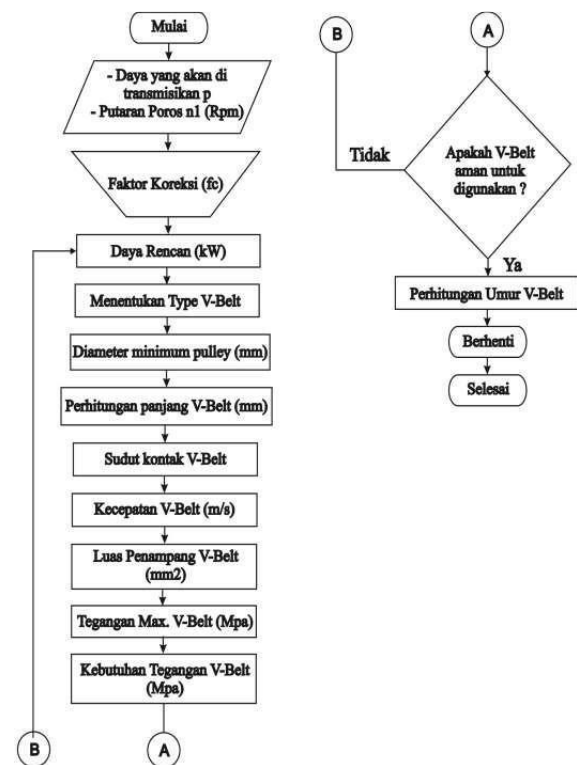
Mulai

- Daya yang akan di transmisikan p
- Putaran Poros n1 (Rpm)

Faktor Koreksi (fc)

Daya Rencan (kW)

Menentukan Type V-Belt

Diameter minimum pulley (mm)

Perhitungan panjang V-Belt (mm)

Sudut kontak V-Belt

Kecepatan V-Belt (m/s)

Luas Penampang V-Belt (mm2)

Tegangan Max. V-Belt (Mpa)

Kebutuhan Tegangan V-Belt (Mpa)

B

A

B

A

Tidak

Apakah V-Belt aman untuk digunakan ?

Ya

Perhitungan Umur V-Belt

Berhenti

Selesai